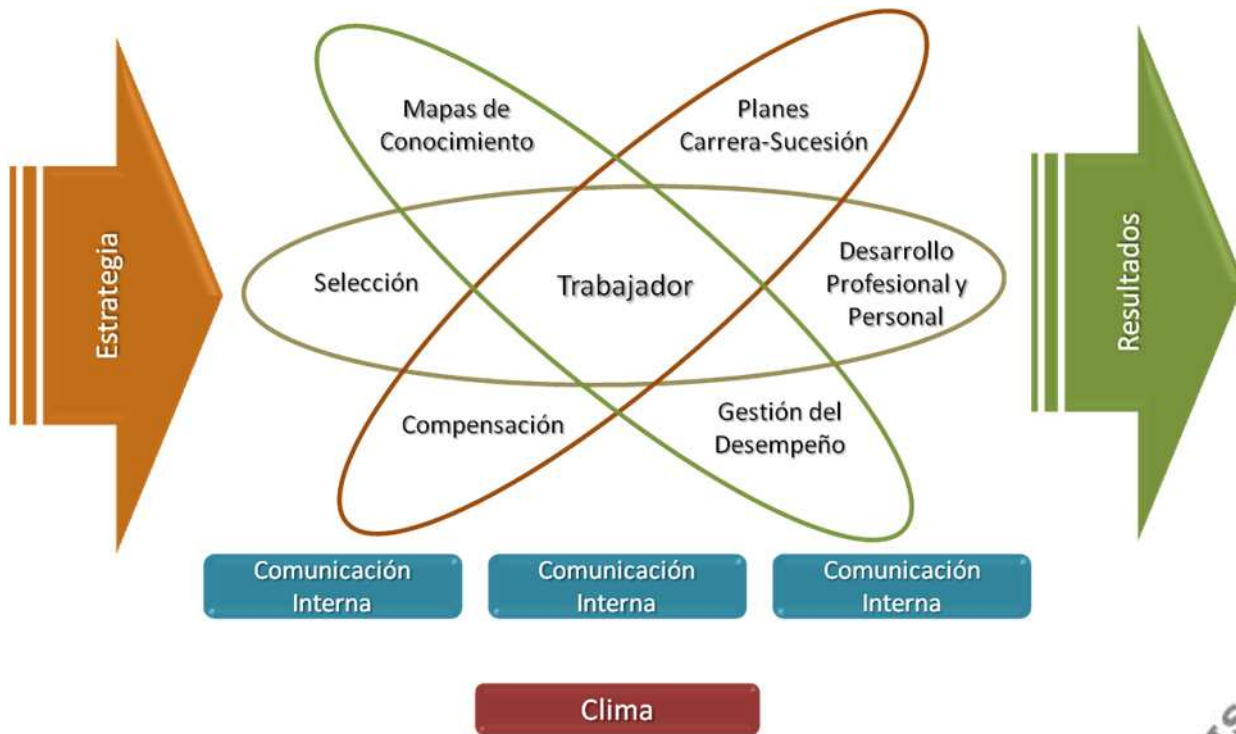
Estrategia

Mapas de Conocimiento

Planes Carrera-Sucesión

Selección

Trabajador

Desarrollo Profesional y Personal

Compensación

Gestión del Desempeño

Resultados

Comunicación Interna

Comunicación Interna

Comunicación Interna

Clima